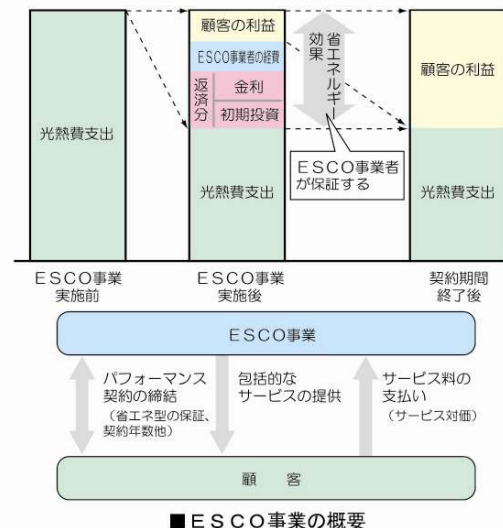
光熱費支出

顧客の利益
ESCO事業者の経費
返済分
金利
初期投資
光熱費支出

省エネルギー効果

ESCO事業者が保証する

顧客の利益
光熱費支出

ESCO事業実施前
ESCO事業実施後
契約期間終了後

ESCO事業

パフォーマンス契約の締結
（省エネ型の保証、契約年数他）

包括的なサービスの提供

サービス料の支払い
（サービス対価）

顧　客

■ESCO事業の概要